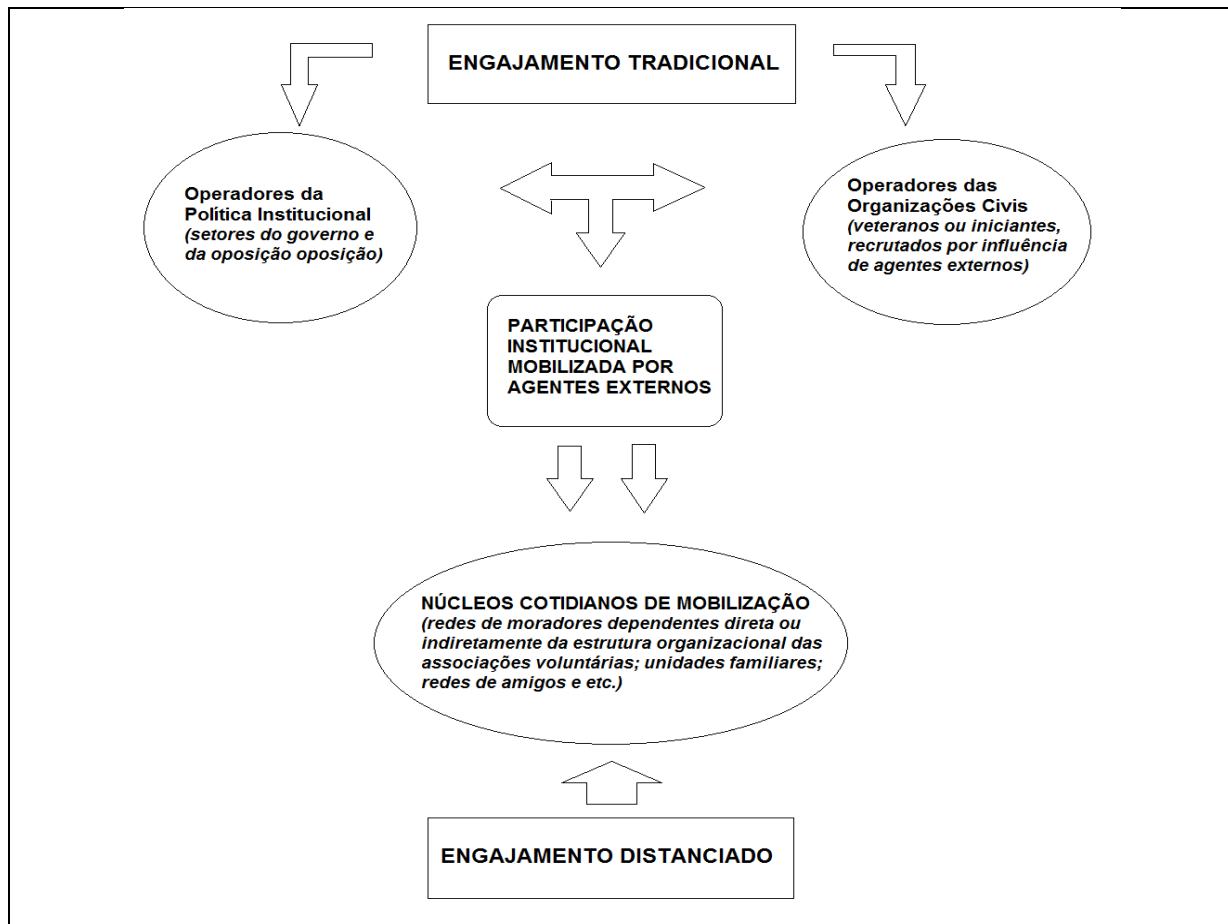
ENGAJAMENTO TRADICIONAL

Operadores da Política Institucional
*(setores do governo e da oposição oposição)*

Operadores das Organizações Civis
*(veteranos ou iniciantes, recrutados por influência de agentes externos)*

PARTICIPAÇÃO INSTITUCIONAL MOBILIZADA POR AGENTES EXTERNOS

NÚCLEOS COTIDIANOS DE MOBILIZAÇÃO
*(redes de moradores dependentes direta ou indiretamente da estrutura organizacional das associações voluntárias; unidades familiares; redes de amigos e etc.)*

ENGAJAMENTO DISTANCIADO